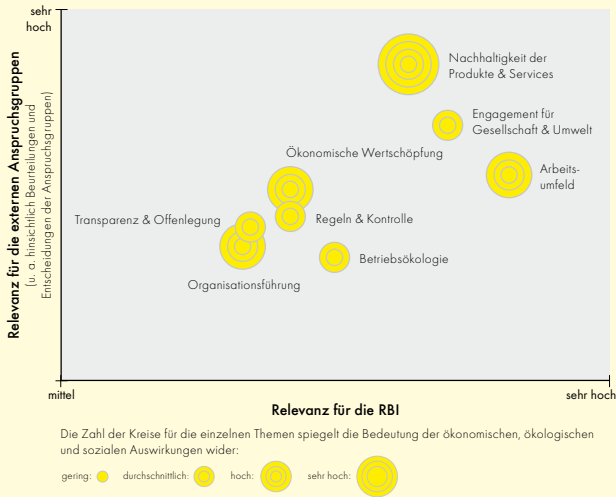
sehr hoch

Relevanz für die externen Anspruchsgruppen
(u. a. hinsichtlich Beurteilungen und Entscheidungen der Anspruchsgruppen)

Nachhaltigkeit der Produkte & Services

Engagement für Gesellschaft & Umwelt

Ökonomische Wertschöpfung

Arbeits-umfeld

Transparenz & Offenlegung

Regeln & Kontrolle

Betriebsökologie

Organisationsführung

mittel

sehr hoch

Relevanz für die RBI

Die Zahl der Kreise für die einzelnen Themen spiegelt die Bedeutung der ökonomischen, ökologischen und sozialen Auswirkungen wider:

gering: durchschnittlich: hoch: sehr hoch: